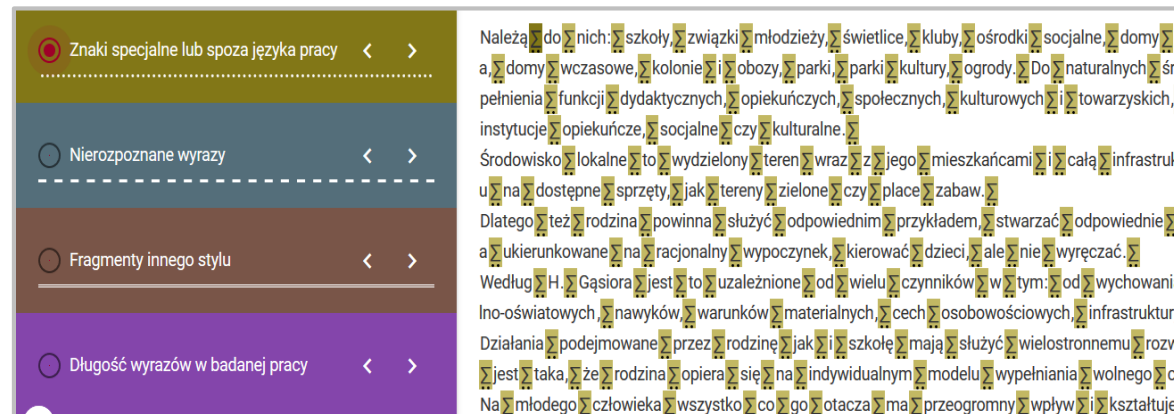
Znaki specjalne lub spoza języka pracy

Nierozpoznane wyrazy

Fragmenty innego stylu

Długość wyrazów w badanej pracy

Należą∑do∑nich:∑szkoły,∑związki∑młodzieży,∑świetlice,∑kluby,∑ośrodki∑socjalne,∑domy∑
a,∑domy∑wczasowe,∑kolonie∑i∑obozy,∑parki,∑parki∑kultury,∑ogrody.∑Do∑naturalnych∑śr
pełnienia∑funkcji∑dydaktycznych,∑opiekuńczych,∑społecznych,∑kulturowych∑i∑towarzyskich,
instytucje∑opiekuńcze,∑socjalne∑czy∑kulturalne.∑
Środowisko∑lokalne∑to∑wydzielony∑teren∑wraz∑z∑jego∑mieszkańcami∑i∑całą∑infrastruk
u∑na∑dostępne∑sprzęty,∑jak∑tereny∑zielone∑czy∑place∑zabaw.∑
Dlatego∑też∑rodzina∑powinna∑służyć∑odpowiednim∑przykładem,∑stwarzać∑odpowiednie∑
a∑ukierunkowane∑na∑racjonalny∑wypoczynek,∑kierować∑dzieci,∑ale∑nie∑wyręczać.∑
Według∑H.∑Gąsiora∑jest∑to∑uzależnione∑od∑wielu∑czynników∑w∑tym:∑od∑wychowani
lno-oświatowych,∑nawyków,∑warunków∑materialnych,∑cech∑osobowościowych,∑infrastruktur
Działania∑podejmowane∑przez∑rodzinę∑jak∑i∑szkołę∑mają∑służyć∑wielostronnemu∑rozw
∑jest∑taka,∑że∑rodzina∑opiera∑się∑na∑indywidualnym∑modelu∑wypełniania∑wolnego∑c
Na∑młodego∑człowieka∑wszystko∑co∑go∑otacza∑ma∑przeogromny∑wpływ∑i∑kształtuje